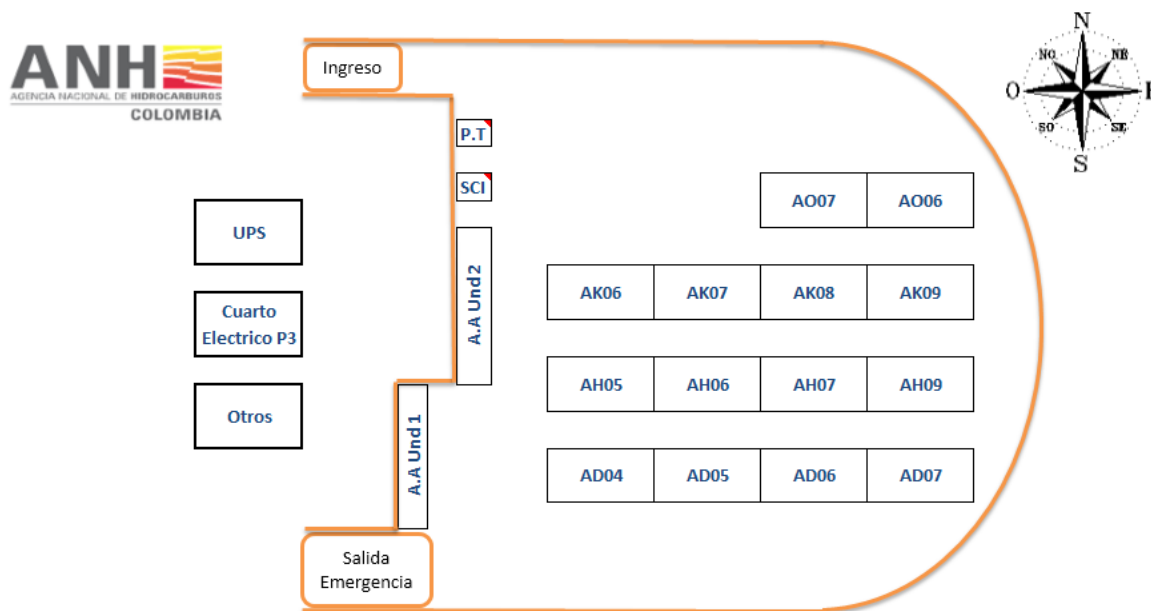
ANH
AGENCIA NACIONAL DE HIDROCARBUROS
COLOMBIA

Ingreso

N
NO
NE
O
E
SO
SE
S

P.T
SCI

UPS

Cuarto Electrico P3

Otros

A.A Und 2

A.A Und 1

| AO07 | AO06 |
|---|---|

| AK06 | AK07 | AK08 | AK09 |
|---|---|---|---|

| AH05 | AH06 | AH07 | AH09 |
|---|---|---|---|

| AD04 | AD05 | AD06 | AD07 |
|---|---|---|---|

Salida Emergencia